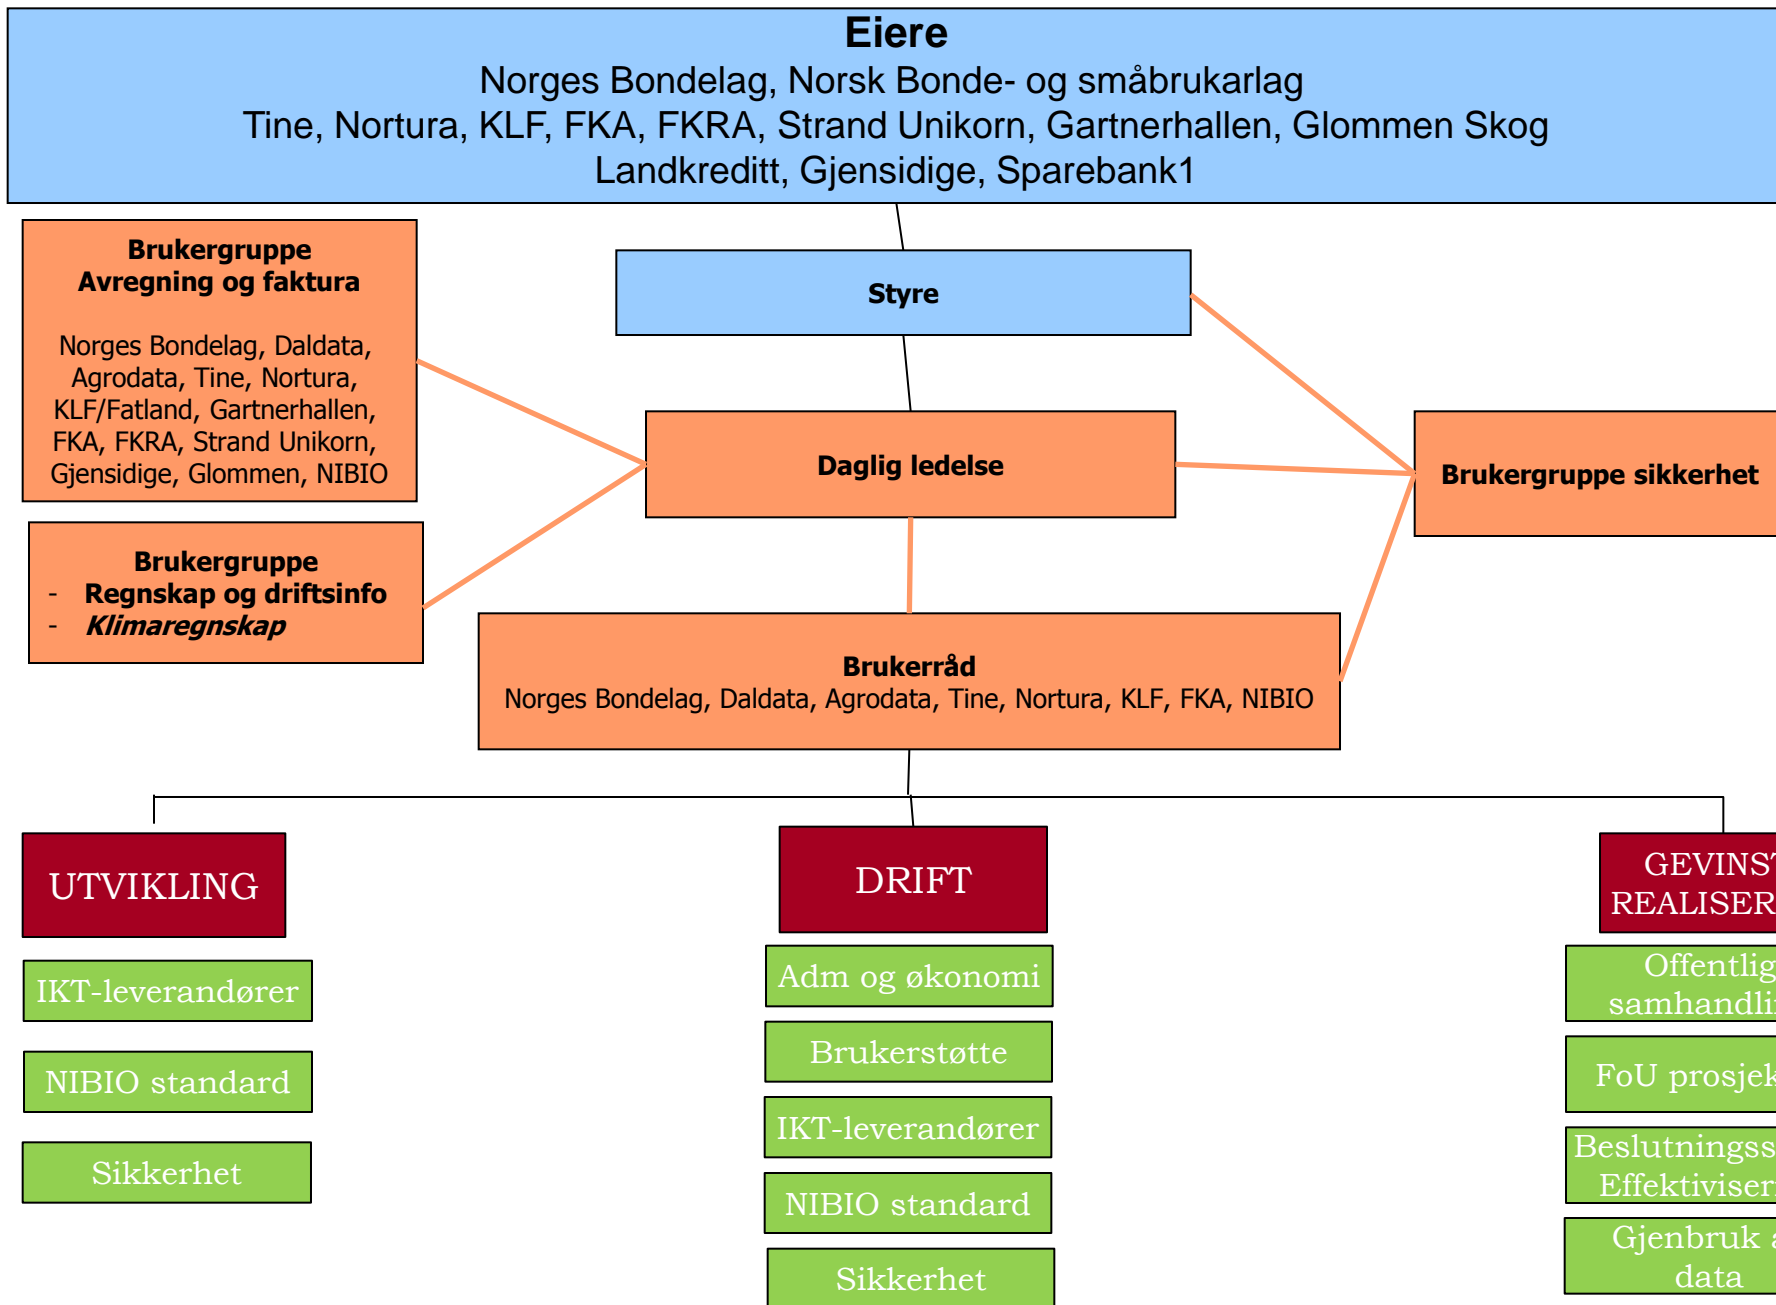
Eiere
Norges Bondelag, Norsk Bonde- og småbrukarlag
Tine, Nortura, KLF, FKA, FKRA, Strand Unikorn, Gartnerhallen, Glommen Skog
Landkreditt, Gjensidige, Sparebank1

Brukergruppe
Avregning og faktura

Norges Bondelag, Daldata, Agrodata, Tine, Nortura, KLF/Fatland, Gartnerhallen, FKA, FKRA, Strand Unikorn, Gjensidige, Glommen, NIBIO

Styre

Daglig ledelse

Brukergruppe sikkerhet

Brukergruppe
- Regnskap og driftsinfo
- Klimaregnskap

Brukerråd
Norges Bondelag, Daldata, Agrodata, Tine, Nortura, KLF, FKA, NIBIO

UTVIKLING

IKT-leverandører

NIBIO standard

Sikkerhet

DRIFT

Adm og økonomi

Brukerstøtte

IKT-leverandører

NIBIO standard

Sikkerhet

GEVINST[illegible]
REALISER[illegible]

Offentlig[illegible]
samhandli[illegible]

FoU prosjek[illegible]

Beslutningss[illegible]
Effektiviser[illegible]

Gjenbruk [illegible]
data